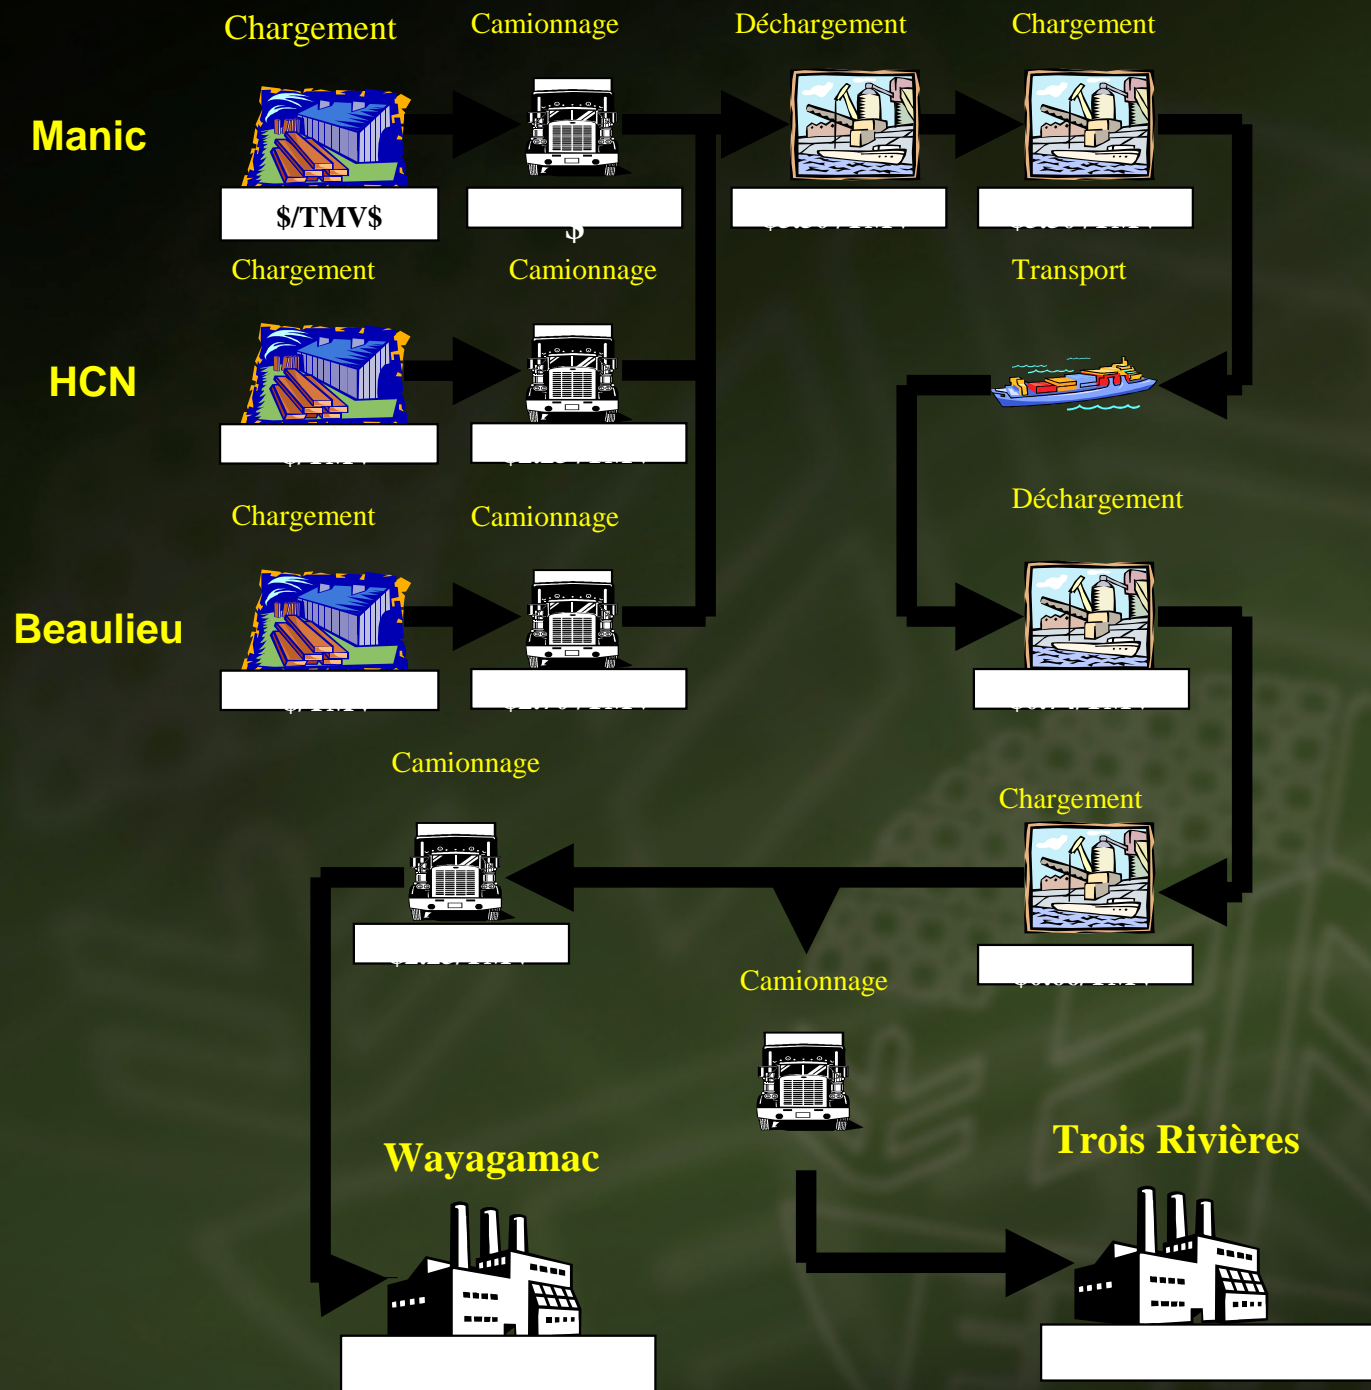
Manic

Chargement

$/TMV$

Camionnage

$

Déchargement

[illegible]

Chargement

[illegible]

HCN

Chargement

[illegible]

Camionnage

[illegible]

Transport

Beaulieu

Chargement

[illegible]

Camionnage

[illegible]

Déchargement

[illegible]

Camionnage

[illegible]

Chargement

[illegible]

Camionnage

Wayagamac

Trois Rivières